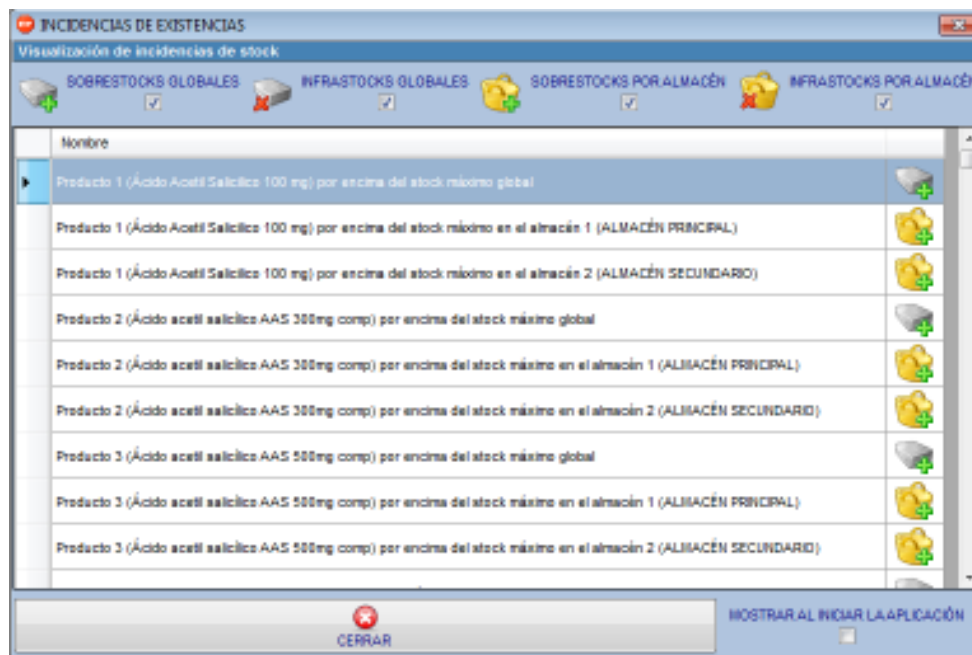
INCIDENCIAS DE EXISTENCIAS

Visualización de incidencias de stock

SOBRESTOCKS GLOBALES
INFRASTOCKS GLOBALES
SOBRESTOCKS POR ALMACÉN
INFRASTOCKS POR ALMACÉ

| Nombre |
|---|
| Producto 1 (Ácido Acetil Salicilico 100 mg) por encima del stock máximo global |
| Producto 1 (Ácido Acetil Salicilico 100 mg) por encima del stock máximo en el almacén 1 (ALMACÉN PRINCIPAL) |
| Producto 1 (Ácido Acetil Salicilico 100 mg) por encima del stock máximo en el almacén 2 (ALMACÉN SECUNDARIO) |
| Producto 2 (Ácido acetil salicilico AAS 300mg comp) por encima del stock máximo global |
| Producto 2 (Ácido acetil salicilico AAS 300mg comp) por encima del stock máximo en el almacén 1 (ALMACÉN PRINCIPAL) |
| Producto 2 (Ácido acetil salicilico AAS 300mg comp) por encima del stock máximo en el almacén 2 (ALMACÉN SECUNDARIO) |
| Producto 3 (Ácido acetil salicilico AAS 500mg comp) por encima del stock máximo global |
| Producto 3 (Ácido acetil salicilico AAS 500mg comp) por encima del stock máximo en el almacén 1 (ALMACÉN PRINCIPAL) |
| Producto 3 (Ácido acetil salicilico AAS 500mg comp) por encima del stock máximo en el almacén 2 (ALMACÉN SECUNDARIO) |

CERRAR

MOSTRAR AL INICIAR LA APLICACIÓN